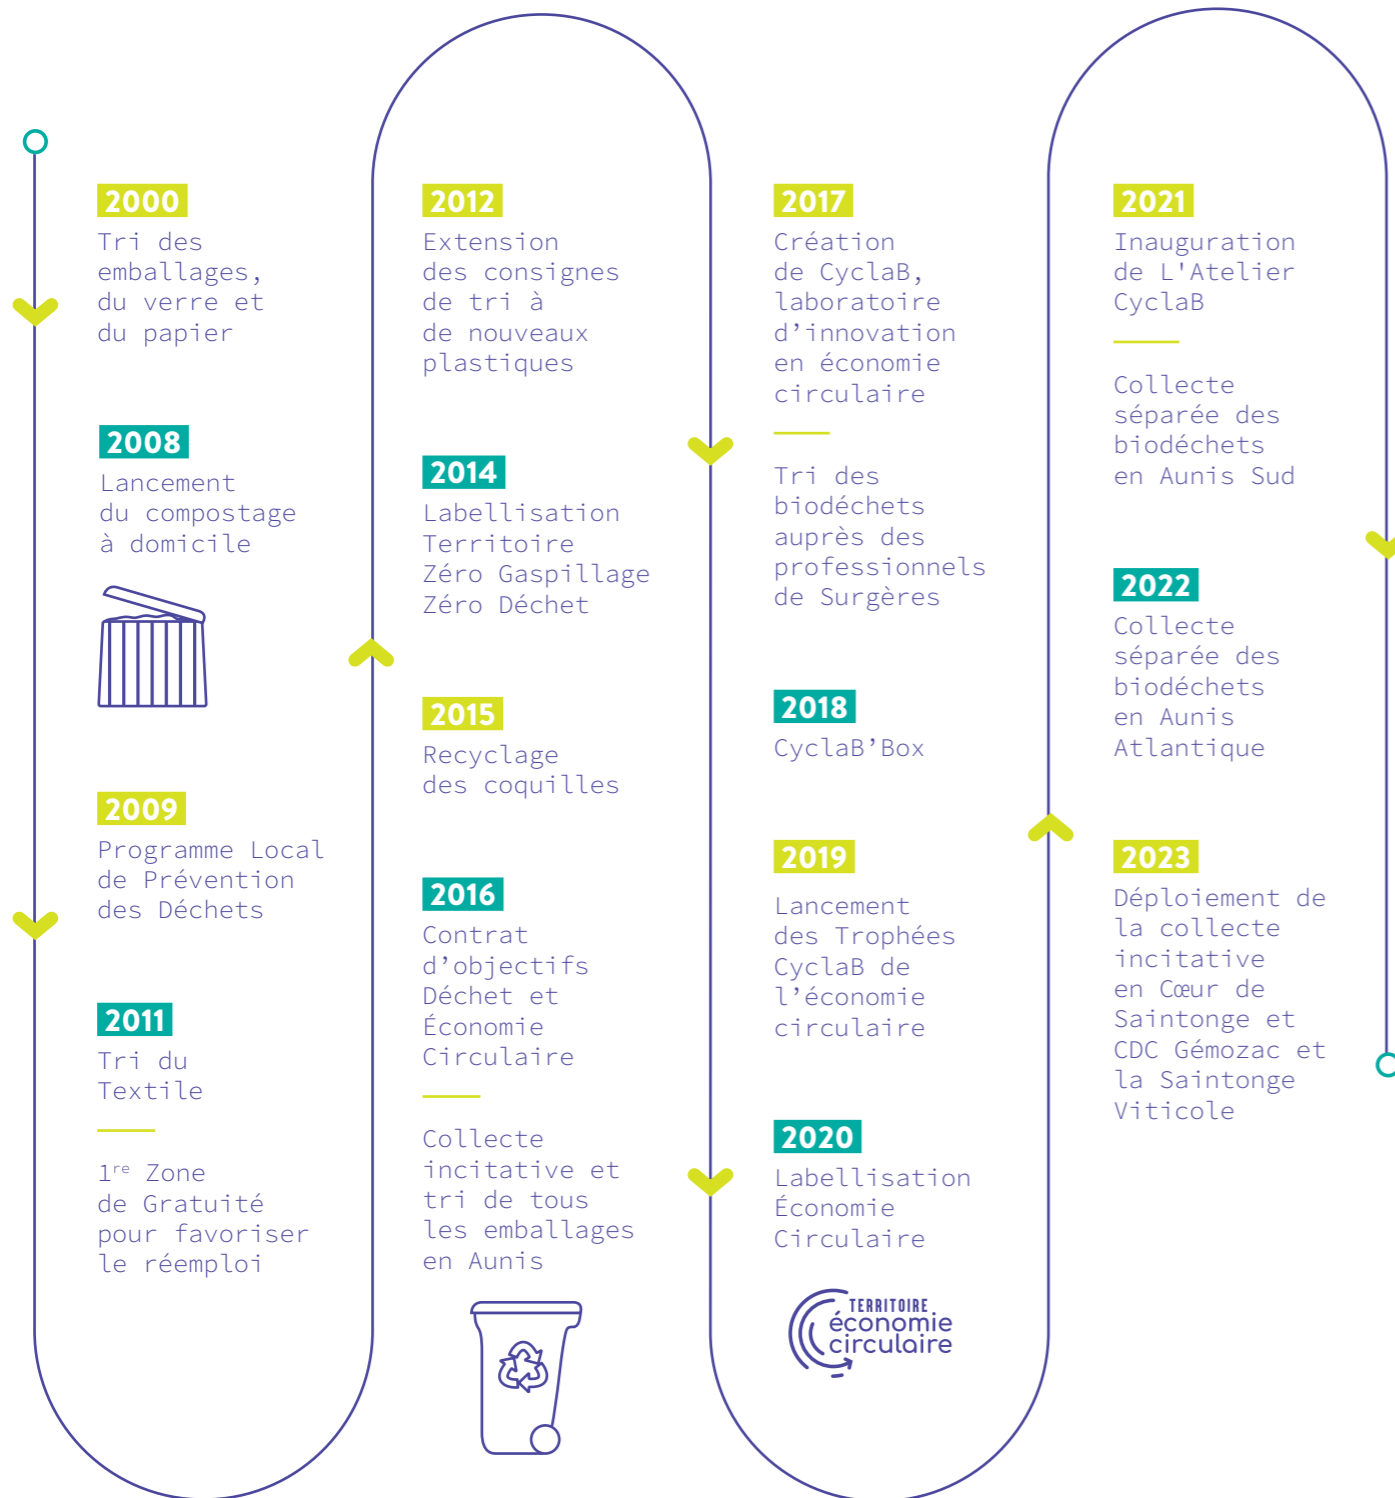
2000
Tri des emballages, du verre et du papier

2008
Lancement du compostage à domicile

2009
Programme Local de Prévention des Déchets

2011
Tri du Textile

1$^{re}$ Zone de Gratuité pour favoriser le réemploi

2012
Extension des consignes de tri à de nouveaux plastiques

2014
Labellisation Territoire Zéro Gaspillage Zéro Déchet

2015
Recyclage des coquilles

2016
Contrat d'objectifs Déchet et Économie Circulaire

Collecte incitative et tri de tous les emballages en Aunis

2017
Création de CyclaB, laboratoire d'innovation en économie circulaire

Tri des biodéchets auprès des professionnels de Surgères

2018
CyclaB'Box

2019
Lancement des Trophées CyclaB de l'économie circulaire

2020
Labellisation Économie Circulaire

TERRITOIRE économie circulaire

2021
Inauguration de L'Atelier CyclaB

Collecte séparée des biodéchets en Aunis Sud

2022
Collecte séparée des biodéchets en Aunis Atlantique

2023
Déploiement de la collecte incitative en Cœur de Saintonge et CDC Gémozac et la Saintonge Viticole